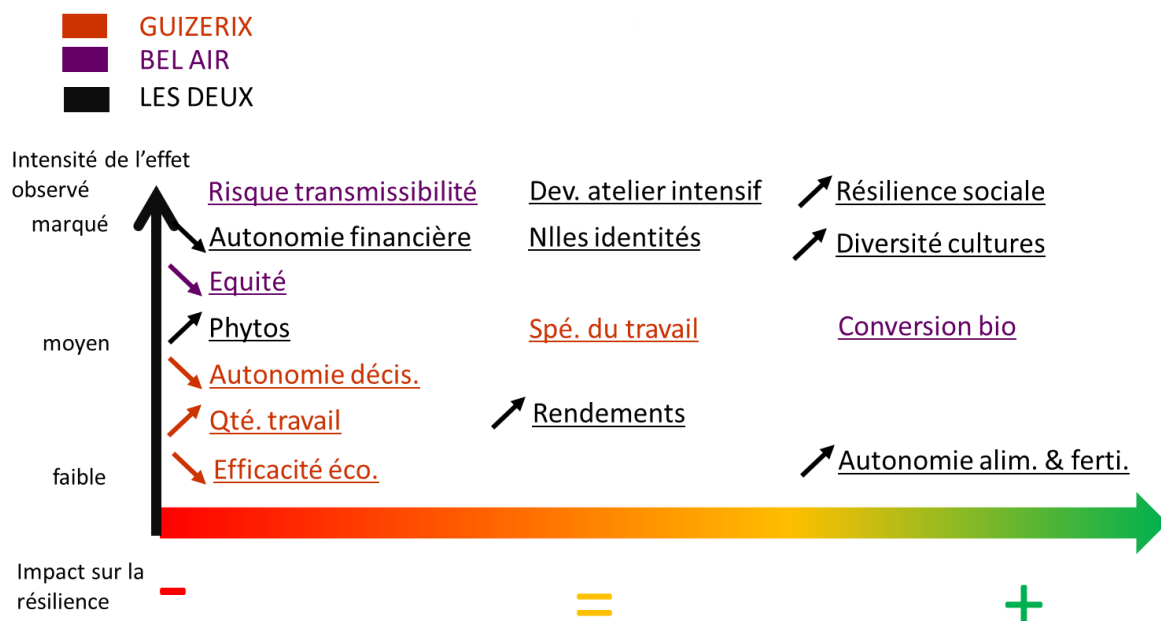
GUIZERIX
BEL AIR
LES DEUX

Intensité de l'effet observé

marqué

moyen

faible

Risque transmissibilité
Autonomie financière
Equité
Phytos
Autonomie décis.
Qté. travail
Efficacité éco.

Dev. atelier intensif
Nlles identités
Spé. du travail
Rendements

Résilience sociale
Diversité cultures
Conversion bio
Autonomie alim. & ferti.

Impact sur la résilience

-
=
+